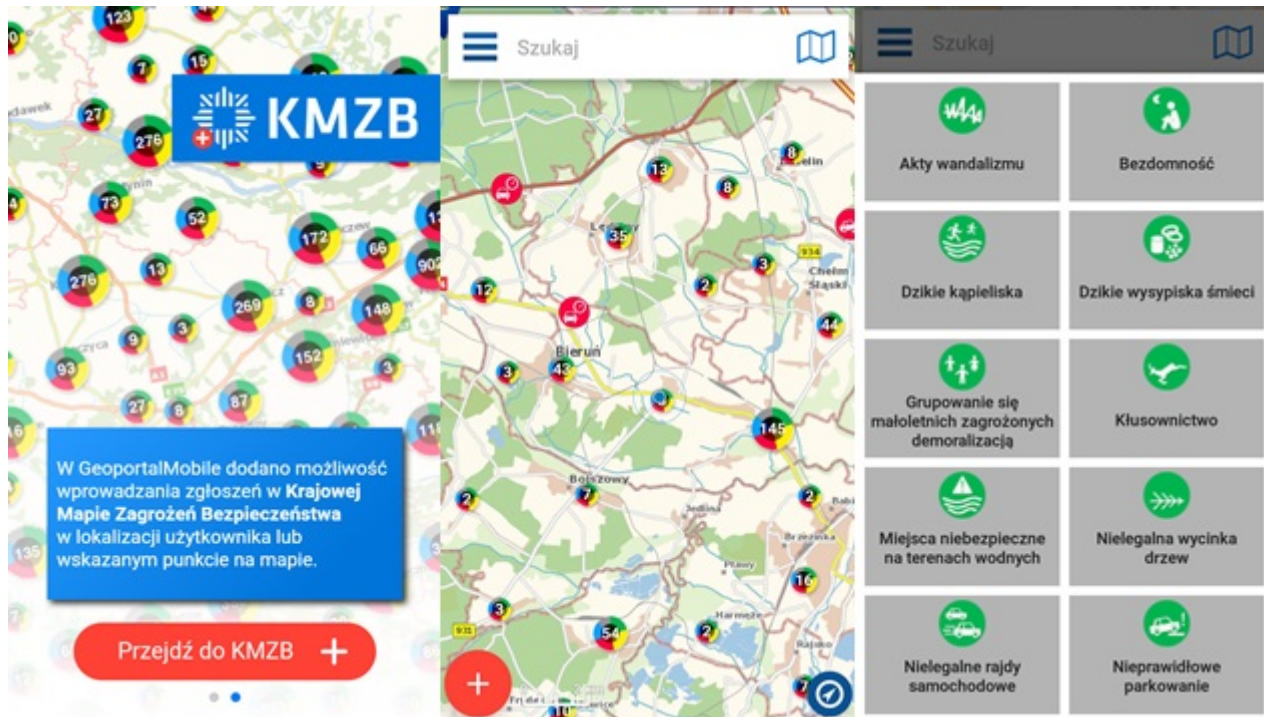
KMZB

W GeoportalMobile dodano możliwość wprowadzania zgłoszeń w **Krajowej Mapie Zagrożeń Bezpieczeństwa** w lokalizacji użytkownika lub wskazanym punkcie na mapie.

Przejdź do KMZB +

Szukaj

Bieruń

Bojszowy

Szukaj

Akty wandalizmu

Bezdomność

Dzikie kąpieliska

Dzikie wysypiska śmieci

Grupowanie się małoletnich zagrożonych demoralizacją

Kłusownictwo

Miejsca niebezpieczne na terenach wodnych

Nielegalna wycinka drzew

Nielegalne rajdy samochodowe

Nieprawidłowe parkowanie